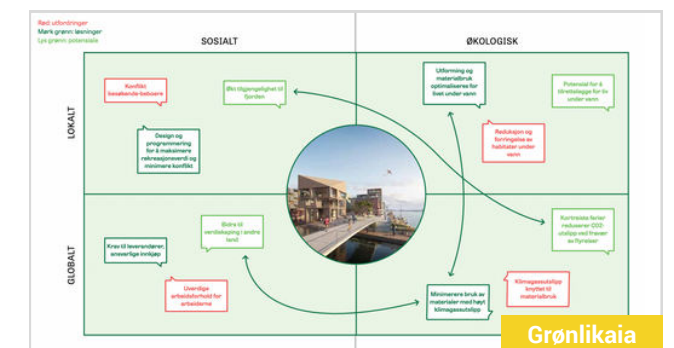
Rød: utfordringer
Mørk grønn: løsninger
Lys grønn: potensiale

SOSIALT

ØKOLOGISK

LOKALT

GLOBALT

Konflikt basebende beboere

Økt tilgjengelighet til fjorden

Design og programmering for å maksimere rekreasjonsverdi og minimere konflikt

Utforming og materialbruk optimaliseres for livet under vann

Potensial for å tilrettelegge for liv under vann

Reduksjon og forringelse av habitater under vann

Krav til leverandører, ansvarlige innkjøp

Bidra til verdiskaping i andre land

Uverdige arbeidsforhold for arbeiderne

Kortreiste fartøy reduserer CO2 utslipp ved fraser av flyreiser

Klimagassutslipp knyttet til materialbruk

Minimerere bruk av materialer med høyt klimagassutslipp

Grønlikaia